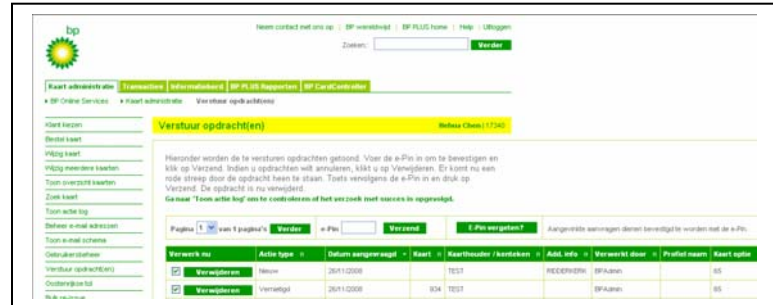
bp

Neem contact met ons op | BP wereldwijd | BP PLUS home | Help | Uitloggen

Zoeken: Verder

Kaart administratie | Transacties | Informatiebord | BP PLUS Rapporten | BP CardController

BP Online Services › Kaart administratie › Verstuur opdracht(en)

Klant kiezen
Bestel kaart
Wijzig kaart
Wijzig meerdere kaarten
Toon overzicht kaarten
Zoek kaart
Toon actie log
Beheer e-mail adressen
Toon e-mail schema
Gebruikersbeheer
Verstuur opdracht(en)
Oostenrijkse tol
Bulk reviewer

Verstuur opdracht(en)

Refinia Chem | 17340

Hieronder worden de te versturen opdrachten getoond. Voer de e-Pin in om te bevestigen en klik op Verzend. Indien u opdrachten wilt annuleren, klikt u op Verwijderen. Er komt nu een rode streep door de opdracht heen te staan. Toets vervolgens de e-Pin in en druk op Verzend. De opdracht is nu verwijderd.
Ga naar 'Toon actie log' om te controleren of het verzoek met succes in opgevolgd.

Pagina 1 van 1 pagina's Verder | e-Pin | Verzend | E-Pin vergeten? | Aangevinkte aanvragen dienen bevestigd te worden met de e-Pin.

| Verwerk nu | Actie type | Datum aangevraagd | Kaart | Kaarthouder / kenteken | Add. info | Verwerkt door | Profiel naam | Kaart optie |
|---|---|---|---|---|---|---|---|---|
| Verwijderen | Nieuw | 26/11/2008 | | TEST | RIDDERKERK | BPAdmin | | 65 |
| Verwijderen | Vervangen | 26/11/2008 | 934 | TEST | | BPAdmin | | 65 |